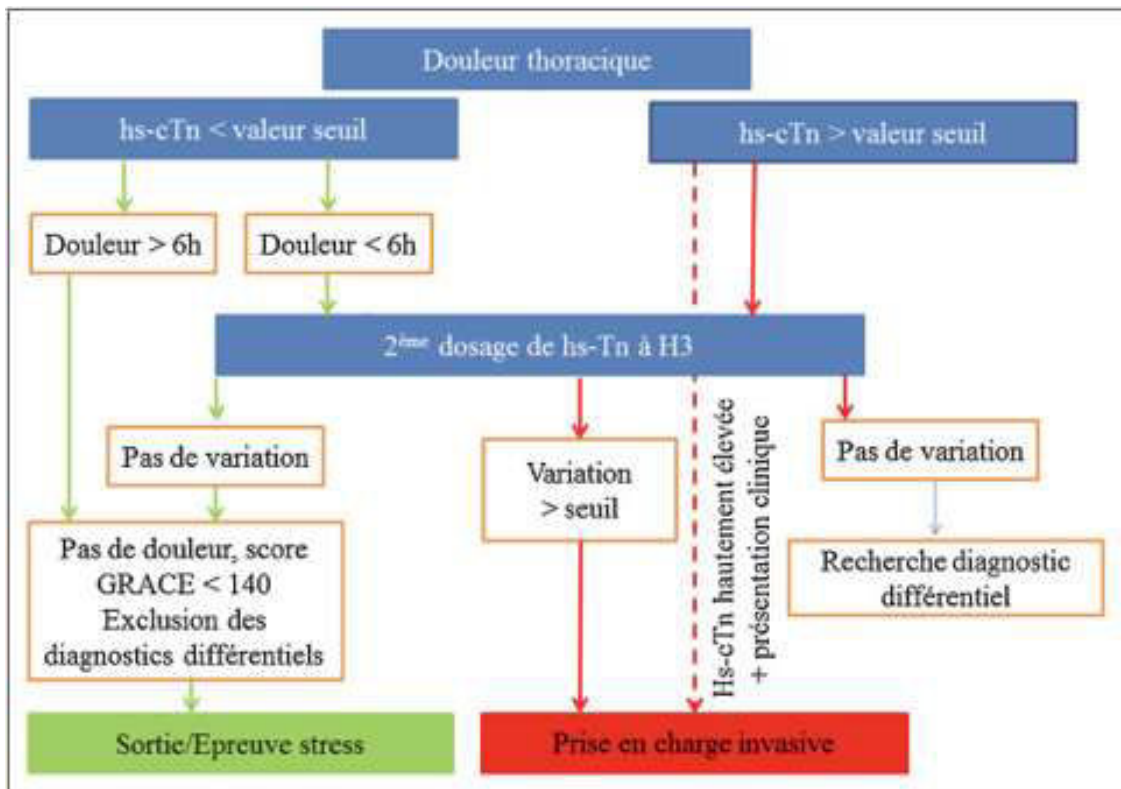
Douleur thoracique

hs-cTn < valeur seuil

hs-cTn > valeur seuil

Douleur > 6h

Douleur < 6h

2$^{ème}$ dosage de hs-Tn à H3

Pas de variation

Variation > seuil

Hs-cTn hautement élevée + présentation clinique

Pas de variation

Pas de douleur, score GRACE < 140 Exclusion des diagnostics différentiels

Recherche diagnostic différentiel

Sortie/Epreuve stress

Prise en charge invasive